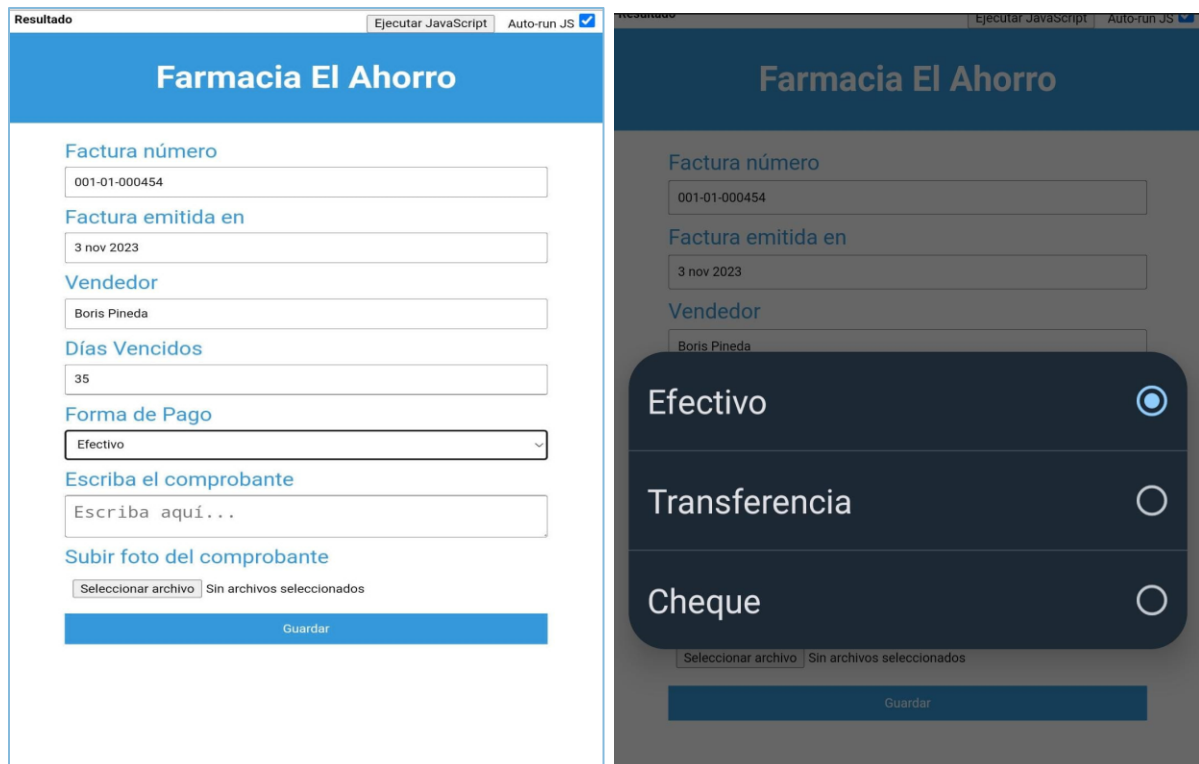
Resultado

Ejecutar JavaScript

Auto-run JS

Farmacia El Ahorro

Factura número

001-01-000454

Factura emitida en

3 nov 2023

Vendedor

Boris Pineda

Días Vencidos

35

Forma de Pago

Efectivo

Escriba el comprobante

Escriba aquí...

Subir foto del comprobante

Seleccionar archivo Sin archivos seleccionados

Guardar

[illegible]

Ejecutar JavaScript

Auto-run JS

Farmacia El Ahorro

Factura número

001-01-000454

Factura emitida en

3 nov 2023

Vendedor

Boris Pineda

Efectivo

Transferencia

Cheque

Seleccionar archivo Sin archivos seleccionados

Guardar